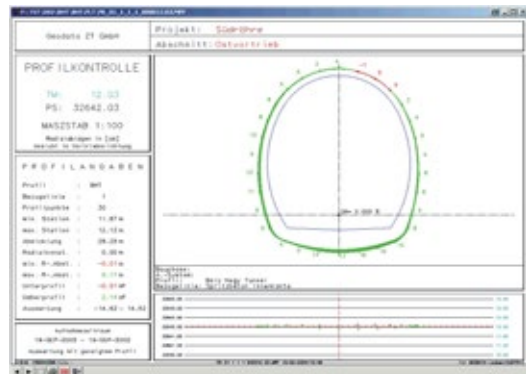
Geodata ZT GmbH

Projekt: Südröhre
Abschnitt: Ostvortrieb

PROFILKONTROLLE

TM: 12.03
PS: 32642.03

MASZSTAB 1:100

PROFILANGABEN

Profil : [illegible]
Bezugslinie : 1
Profilpunkte : 30
min. Station : 11.97 m
max. Station : 12.13 m
Abweichung : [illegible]
Radialkonst. : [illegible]
min. Rr.Abst. : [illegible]
max. Rr.Abst. : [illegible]
Unterprofil : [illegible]
Ueberprofil : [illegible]
Auswertung : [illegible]

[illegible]
14-SEP-2003 - 14-SEP-2003
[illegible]